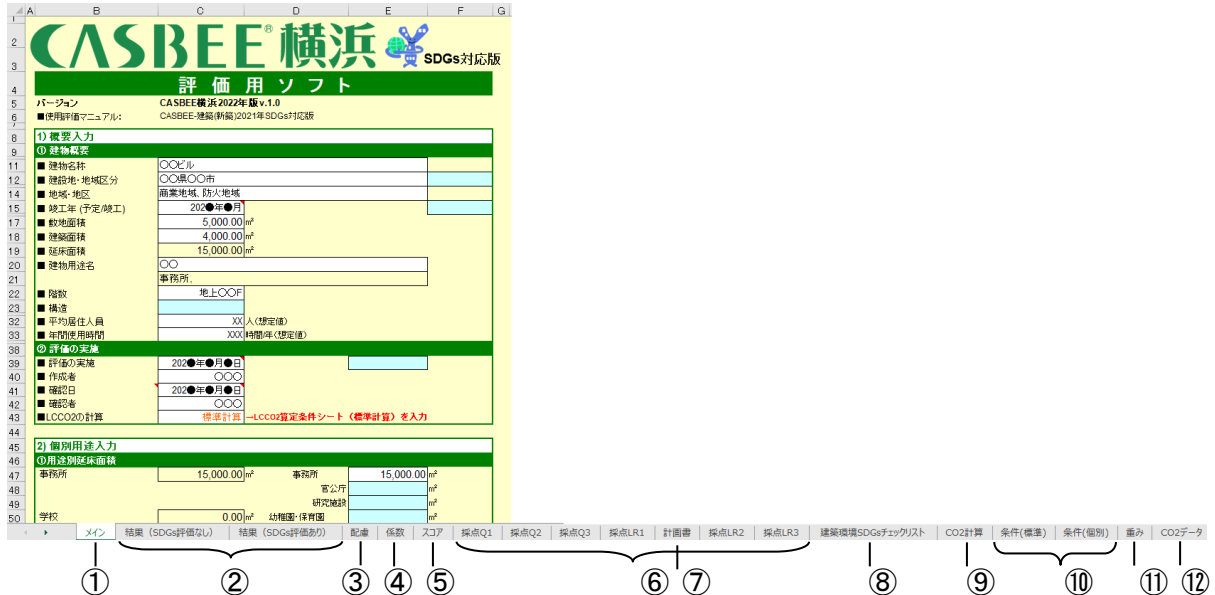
| | A | B | C | D | E | F | G |
|---|---|---|---|---|---|---|---|
| 2-3 | | CASBEE® 横浜 SDGs対応版 | | | | | |
| 4 | | 評価用ソフト | | | | | |
| 5 | | バージョン | CASBEE横浜 2022年版 v.1.0 | | | | |
| 6 | | ■使用評価マニュアル: | CASBEE-建築(新築)2021年SDGs対応版 | | | | |
| 8 | | 1) 概要入力 | | | | | |
| 9 | | ① 建物概要 | | | | | |
| 11 | | ■ 建物名称 | ○○ビル | | | | |
| 12 | | ■ 建設地・地域区分 | ○○県○○市 | | | | |
| 14 | | ■ 地域・地区 | 商業地域, 防火地域 | | | | |
| 15 | | ■ 竣工年 (予定/竣工) | 202●年●月 | | | | |
| 17 | | ■ 敷地面積 | 5,000.00 | ㎡ | | | |
| 18 | | ■ 建築面積 | 4,000.00 | ㎡ | | | |
| 19 | | ■ 延床面積 | 15,000.00 | ㎡ | | | |
| 20 | | ■ 建物用途名 | ○○ | | | | |
| 21 | | | 事務所, | | | | |
| 22 | | ■ 階数 | 地上○○F | | | | |
| 23 | | ■ 構造 | | | | | |
| 32 | | ■ 平均居住人員 | XX | 人(想定値) | | | |
| 33 | | ■ 年間使用時間 | XXX | 時間/年(想定値) | | | |
| 38 | | ② 評価の実施 | | | | | |
| 39 | | ■ 評価の実施 | 202●年●月●日 | | | | |
| 40 | | ■ 作成者 | ○○○ | | | | |
| 41 | | ■ 確認日 | 202●年●月●日 | | | | |
| 42 | | ■ 確認者 | ○○○ | | | | |
| 43 | | ■LCCO2の計算 | 標準計算 | →LCCO2算定条件シート(標準計算)を入力 | | | |
| 45 | | 2) 個別用途入力 | | | | | |
| 46 | | ①用途別延床面積 | | | | | |
| 47 | | 事務所 | 15,000.00 | ㎡ 事務所 | 15,000.00 | ㎡ | |
| 48 | | | | 官公庁 | | ㎡ | |
| 49 | | | | 研究施設 | | ㎡ | |
| 50 | | 学校 | 0.00 | ㎡ 幼稚園・保育園 | | ㎡ | |

メイン | 結果(SDGs評価なし) | 結果(SDGs評価あり) | 配慮 | 係数 | スコア | 採点Q1 | 採点Q2 | 採点Q3 | 採点LR1 | 計画書 | 採点LR2 | 採点LR3 | 建築環境SDGsチェックリスト | CO2計算 | 条件(標準) | 条件(個別) | 重み | CO2データ

① ② ③ ④ ⑤ ⑥ ⑦ ⑧ ⑨ ⑩ ⑪ ⑫